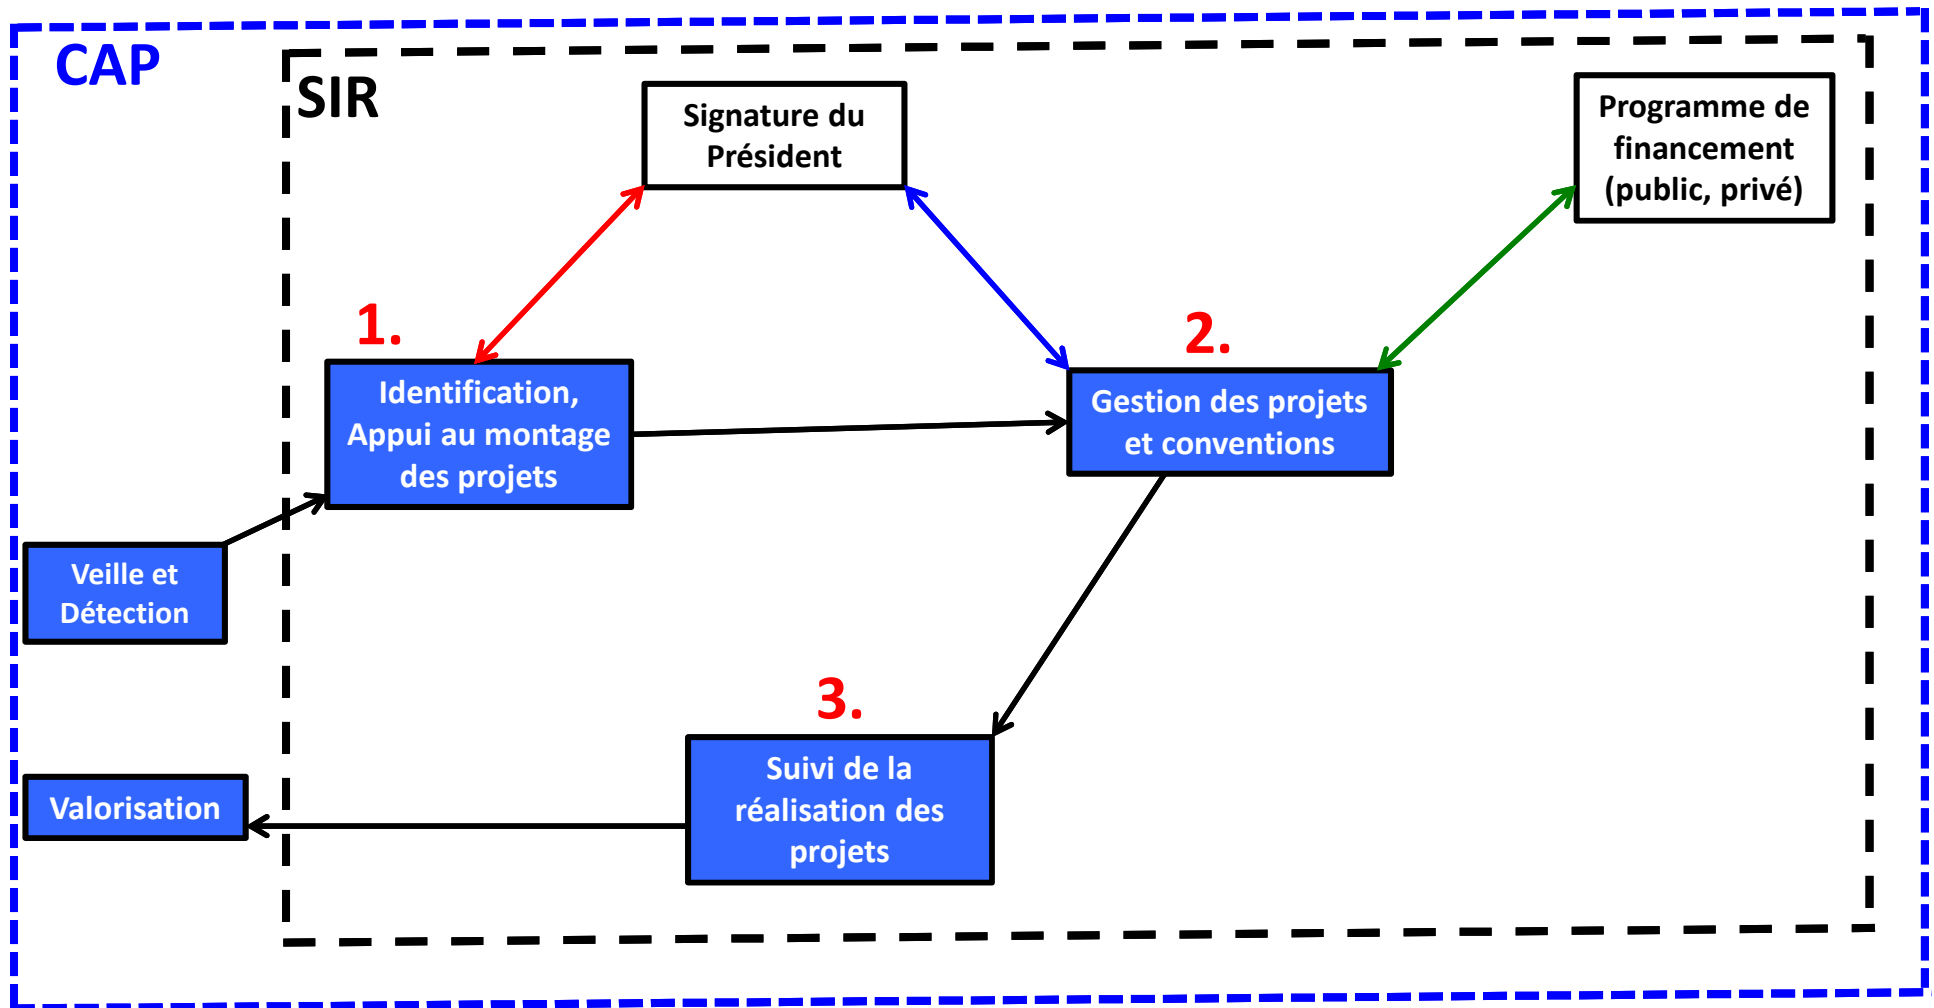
CAP

SIR

Signature du Président

Programme de financement (public, privé)

1.

Identification, Appui au montage des projets

2.

Gestion des projets et conventions

Veille et Détection

3.

Suivi de la réalisation des projets

Valorisation